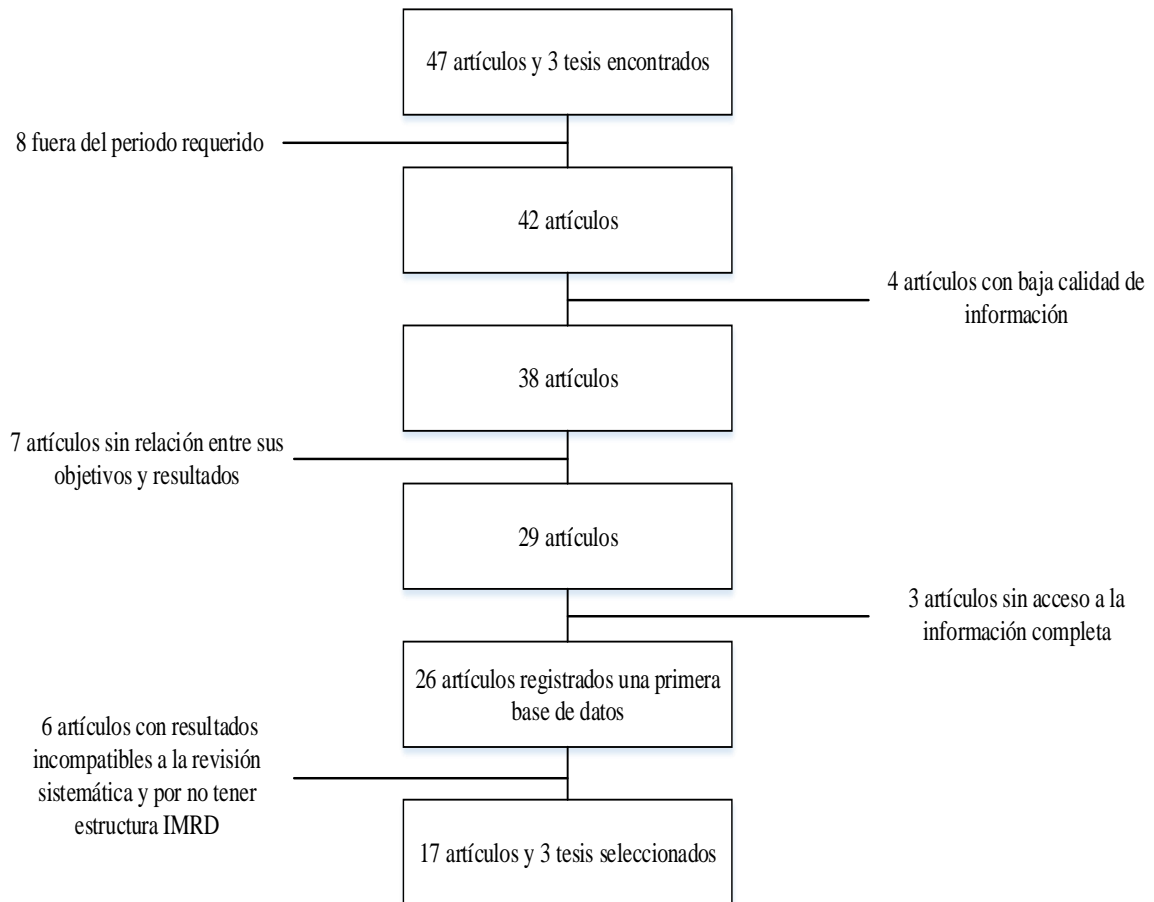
47 artículos y 3 tesis encontrados

8 fuera del periodo requerido

42 artículos

4 artículos con baja calidad de información

38 artículos

7 artículos sin relación entre sus objetivos y resultados

29 artículos

3 artículos sin acceso a la información completa

26 artículos registrados una primera base de datos

6 artículos con resultados incompatibles a la revisión sistemática y por no tener estructura IMRD

17 artículos y 3 tesis seleccionados